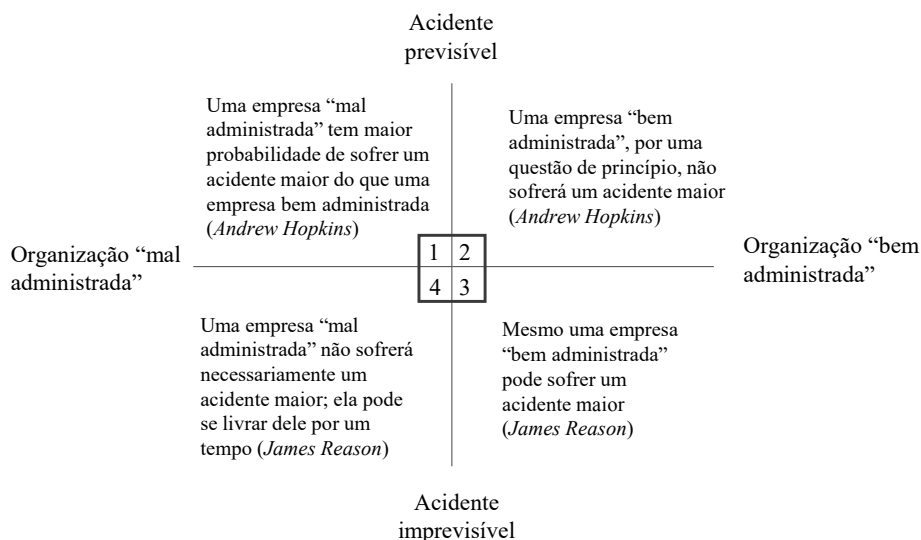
Acidente previsível

Uma empresa “mal administrada” tem maior probabilidade de sofrer um acidente maior do que uma empresa bem administrada (*Andrew Hopkins*)

Uma empresa “bem administrada”, por uma questão de princípio, não sofrerá um acidente maior (*Andrew Hopkins*)

Organização “mal administrada”

| 1 | 2 |
|---|---|
| 4 | 3 |

Organização “bem administrada”

Uma empresa “mal administrada” não sofrerá necessariamente um acidente maior; ela pode se livrar dele por um tempo (*James Reason*)

Mesmo uma empresa “bem administrada” pode sofrer um acidente maior (*James Reason*)

Acidente imprevisível